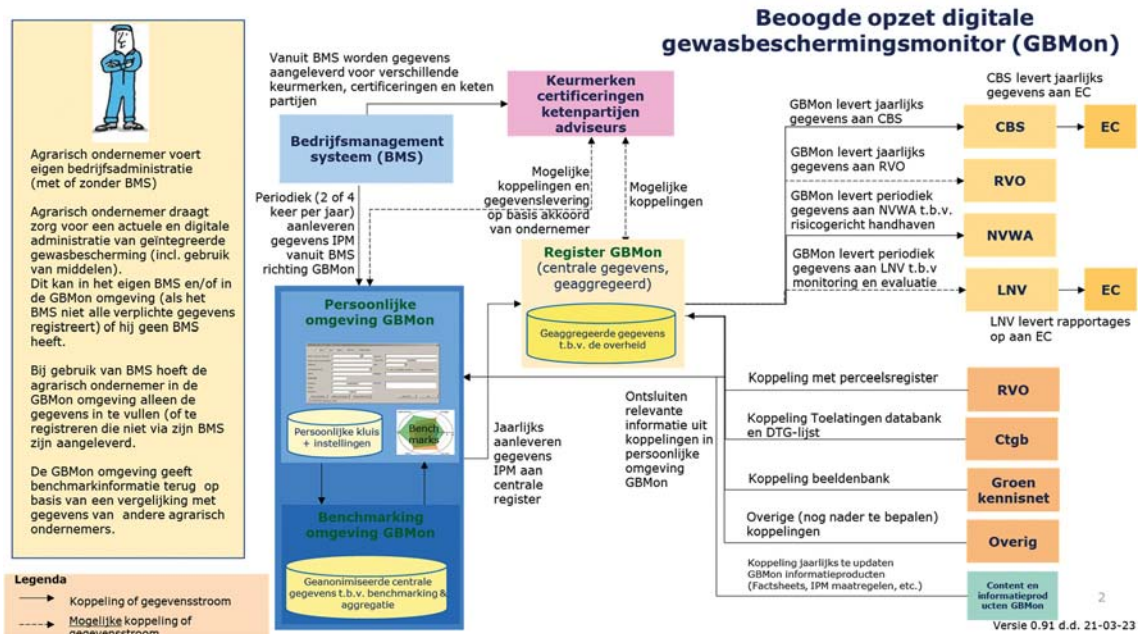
Beoogde opzet digitale gewasbeschermingsmonitor (GBMon)

Agrarisch ondernemer voert eigen bedrijfsadministratie (met of zonder BMS)

Agrarisch ondernemer draagt zorg voor een actuele en digitale administratie van geïntegreerde gewasbescherming (incl. gebruik van middelen). Dit kan in het eigen BMS en/of in de GBMon omgeving (als het BMS niet alle verplichte gegevens registreert) of hij geen BMS heeft.

Bij gebruik van BMS hoeft de agrarisch ondernemer in de GBMon omgeving alleen de gegevens in te vullen (of te registreren die niet via zijn BMS zijn aangeleverd.

De GBMon omgeving geeft benchmarkinformatie terug op basis van een vergelijking met gegevens van andere agrarisch ondernemers.

Legenda
Koppeling of gegevensstroom
Mogelijke koppeling of gegevensstroom

Vanuit BMS worden gegevens aangeleverd voor verschillende keurmerken, certificeringen en keten partijen

Keurmerken certificeringen ketenpartijen adviseurs

Bedrijfsmanagement systeem (BMS)

Periodiek (2 of 4 keer per jaar) aanleveren gegevens IPM vanuit BMS richting GBMon

Mogelijke koppelingen en gegevenslevering op basis akkoord van ondernemer

Mogelijke koppelingen

Register GBMon (centrale gegevens, geaggregeerd)

Geaggregeerde gegevens t.b.v. de overheid

Persoonlijke omgeving GBMon

Persoonlijke kluis + instellingen

Bench marks

Benchmarking omgeving GBMon

Geanonimiseerde centrale gegevens t.b.v. benchmarking & aggregatie

Jaarlijks aanleveren gegevens IPM aan centrale register

GBMon levert jaarlijks gegevens aan CBS

CBS levert jaarlijks gegevens aan EC

CBS

EC

GBMon levert jaarlijks gegevens aan RVO

RVO

GBMon levert periodiek gegevens aan NVWA t.b.v. risicogericht handhaven

NVWA

GBMon levert periodiek gegevens aan LNV t.b.v monitoring en evaluatie

LNV

EC

LNV levert rapportages op aan EC

Ontsluiten relevante informatie uit koppelingen in persoonlijke omgeving GBMon

Koppeling met perceelsregister

RVO

Koppeling Toelatingen databank en DTG-lijst

Ctgb

Koppeling beeldenbank

Groen kennisnet

Overige (nog nader te bepalen) koppelingen

Overig

Koppeling jaarlijks te updaten GBMon informatieproducten (Factsheets, IPM maatregelen, etc.)

Content en informatieproducten GBMon

2

Versie 0.91 d.d. 21-03-23